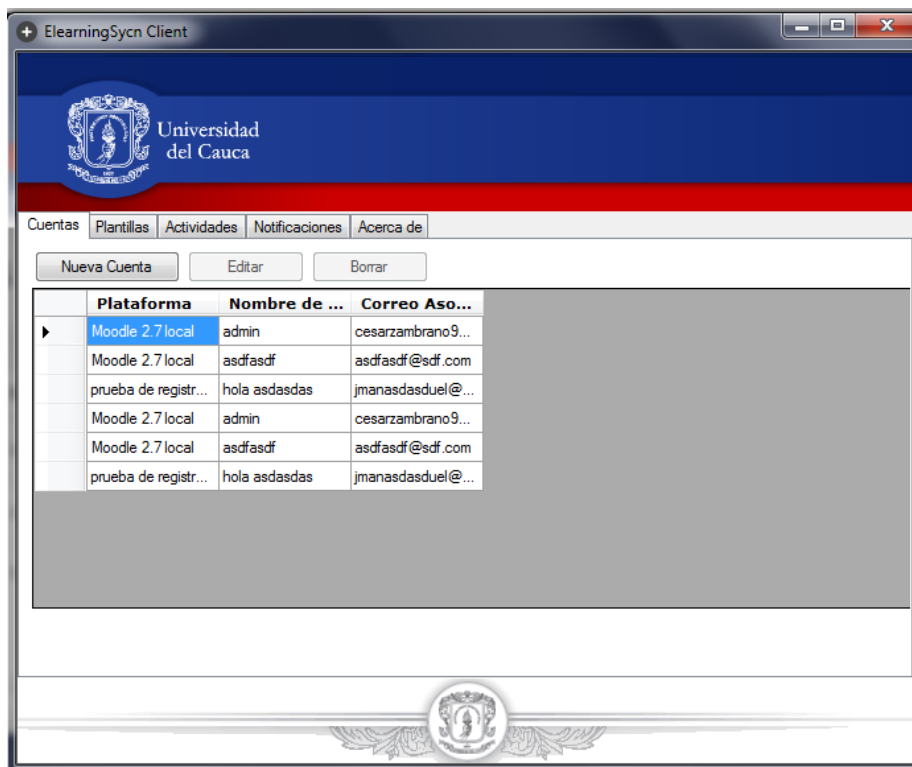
ElearningSycn Client

Universidad del Cauca

Cuentas | Plantillas | Actividades | Notificaciones | Acerca de

Nueva Cuenta | Editar | Borrar

| | Plataforma | Nombre de ... | Correo Aso... |
|---|---|---|---|
| ▶ | Moodle 2.7 local | admin | cesarzambrano9... |
| | Moodle 2.7 local | asdfasdf | asdfasdf@sdf.com |
| | prueba de registr... | hola asdasdas | jmanasdasduel@... |
| | Moodle 2.7 local | admin | cesarzambrano9... |
| | Moodle 2.7 local | asdfasdf | asdfasdf@sdf.com |
| | prueba de registr... | hola asdasdas | jmanasdasduel@... |